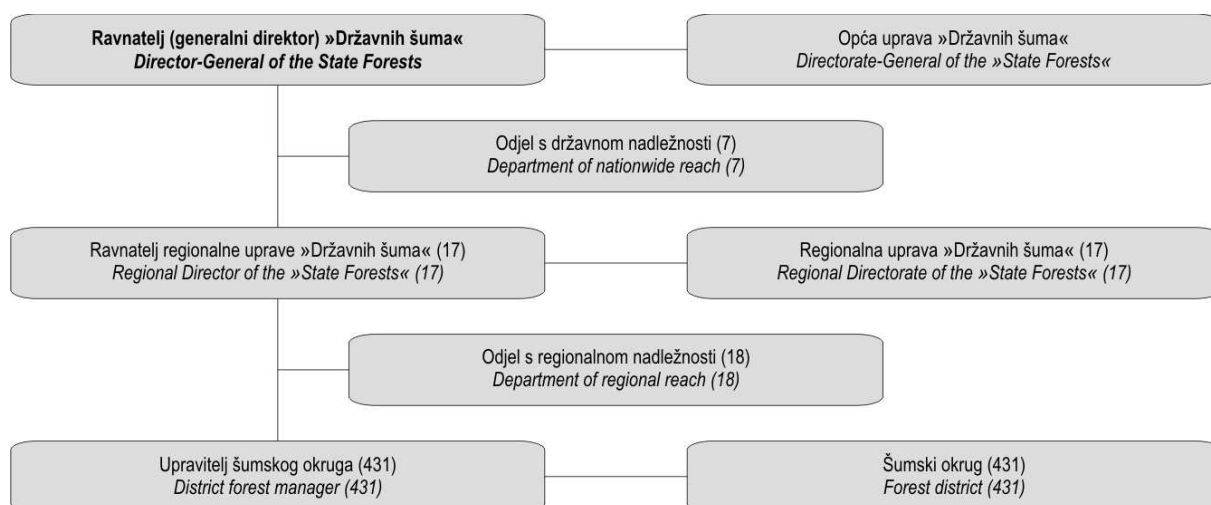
Ravnatelj (generalni direktor) »Državnih šuma«
Director-General of the State Forests

Opća uprava »Državnih šuma«
Directorate-General of the »State Forests«

Odjel s državnom nadležnosti (7)
Department of nationwide reach (7)

Ravnatelj regionalne uprave »Državnih šuma« (17)
Regional Director of the »State Forests« (17)

Regionalna uprava »Državnih šuma« (17)
Regional Directorate of the »State Forests« (17)

Odjel s regionalnom nadležnosti (18)
Department of regional reach (18)

Upravitelj šumskog okruga (431)
District forest manager (431)

Šumski okrug (431)
Forest district (431)